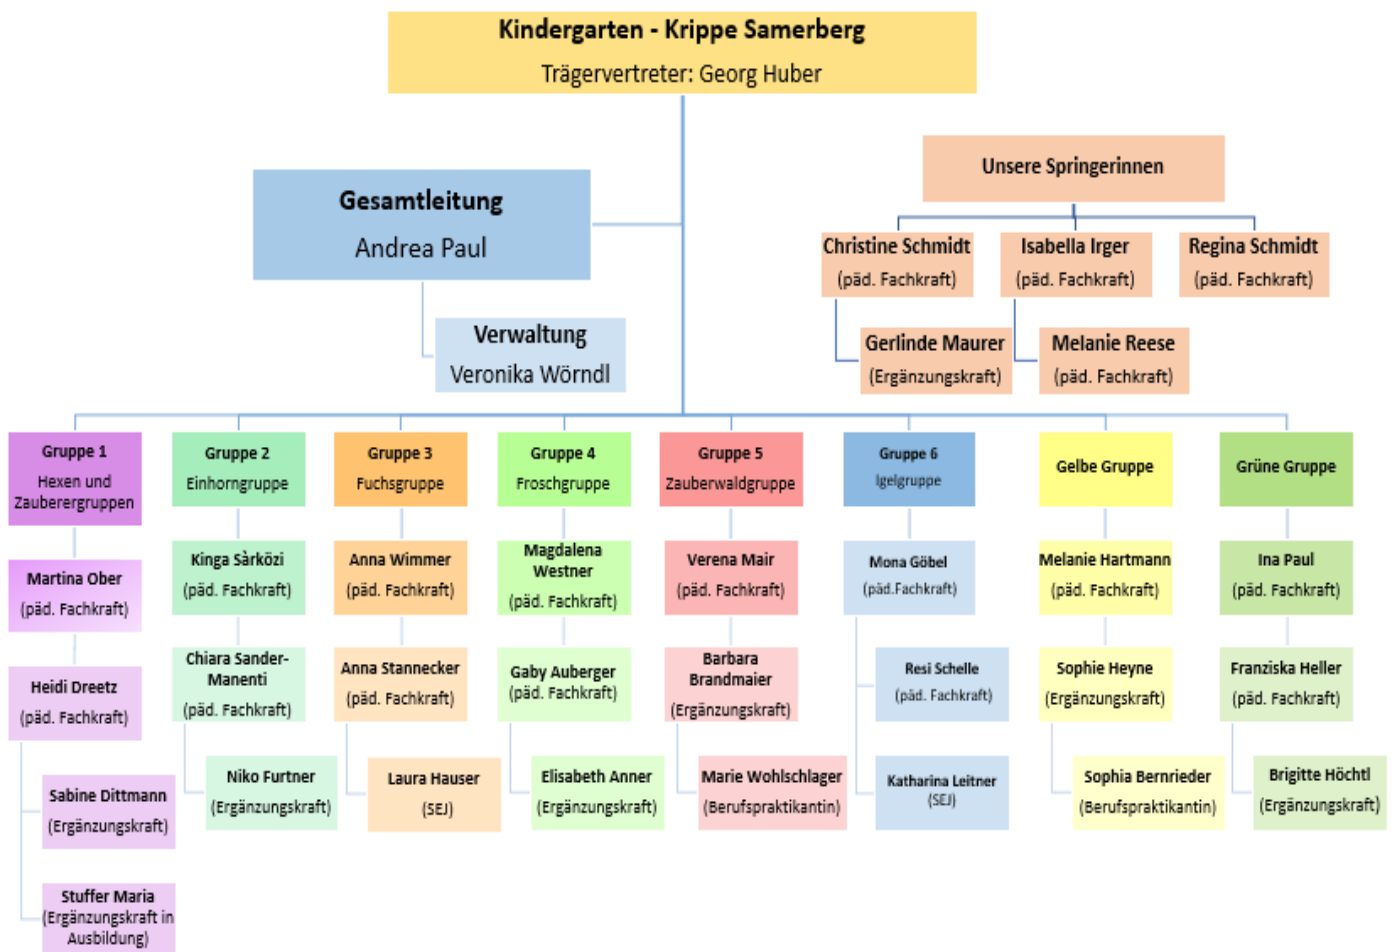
Kindergarten - Krippe Samerberg
Trägervertreter: Georg Huber

Gesamtleitung
Andrea Paul

Verwaltung
Veronika Wörndl

Unsere Springerinnen

Christine Schmidt
(päd. Fachkraft)

Isabella Irger
(päd. Fachkraft)

Regina Schmidt
(päd. Fachkraft)

Gerlinde Maurer
(Ergänzungskraft)

Melanie Reese
(päd. Fachkraft)

Gruppe 1
Hexen und Zauberergruppen

Martina Ober
(päd. Fachkraft)

Heidi Dreetz
(päd. Fachkraft)

Sabine Dittmann
(Ergänzungskraft)

Stuffer Maria
(Ergänzungskraft in Ausbildung)

Gruppe 2
Einhorngruppe

Kinga Sàrközi
(päd. Fachkraft)

Chiara Sander-Manenti
(päd. Fachkraft)

Niko Furtner
(Ergänzungskraft)

Gruppe 3
Fuchsgruppe

Anna Wimmer
(päd. Fachkraft)

Anna Stannecker
(päd. Fachkraft)

Laura Hauser
(SEJ)

Gruppe 4
Froschgruppe

Magdalena Westner
(päd. Fachkraft)

Gaby Auberger
(päd. Fachkraft)

Elisabeth Anner
(Ergänzungskraft)

Gruppe 5
Zauberwaldgruppe

Verena Mair
(päd. Fachkraft)

Barbara Brandmaier
(Ergänzungskraft)

Marie Wohlschlager
(Berufspraktikantin)

Gruppe 6
Igelgruppe

Mona Göbel
(päd.Fachkraft)

Resi Schelle
(päd. Fachkraft)

Katharina Leitner
(SEJ)

Gelbe Gruppe

Melanie Hartmann
(päd. Fachkraft)

Sophie Heyne
(Ergänzungskraft)

Sophia Bernrieder
(Berufspraktikantin)

Grüne Gruppe

Ina Paul
(päd. Fachkraft)

Franziska Heller
(päd. Fachkraft)

Brigitte Höchtl
(Ergänzungskraft)